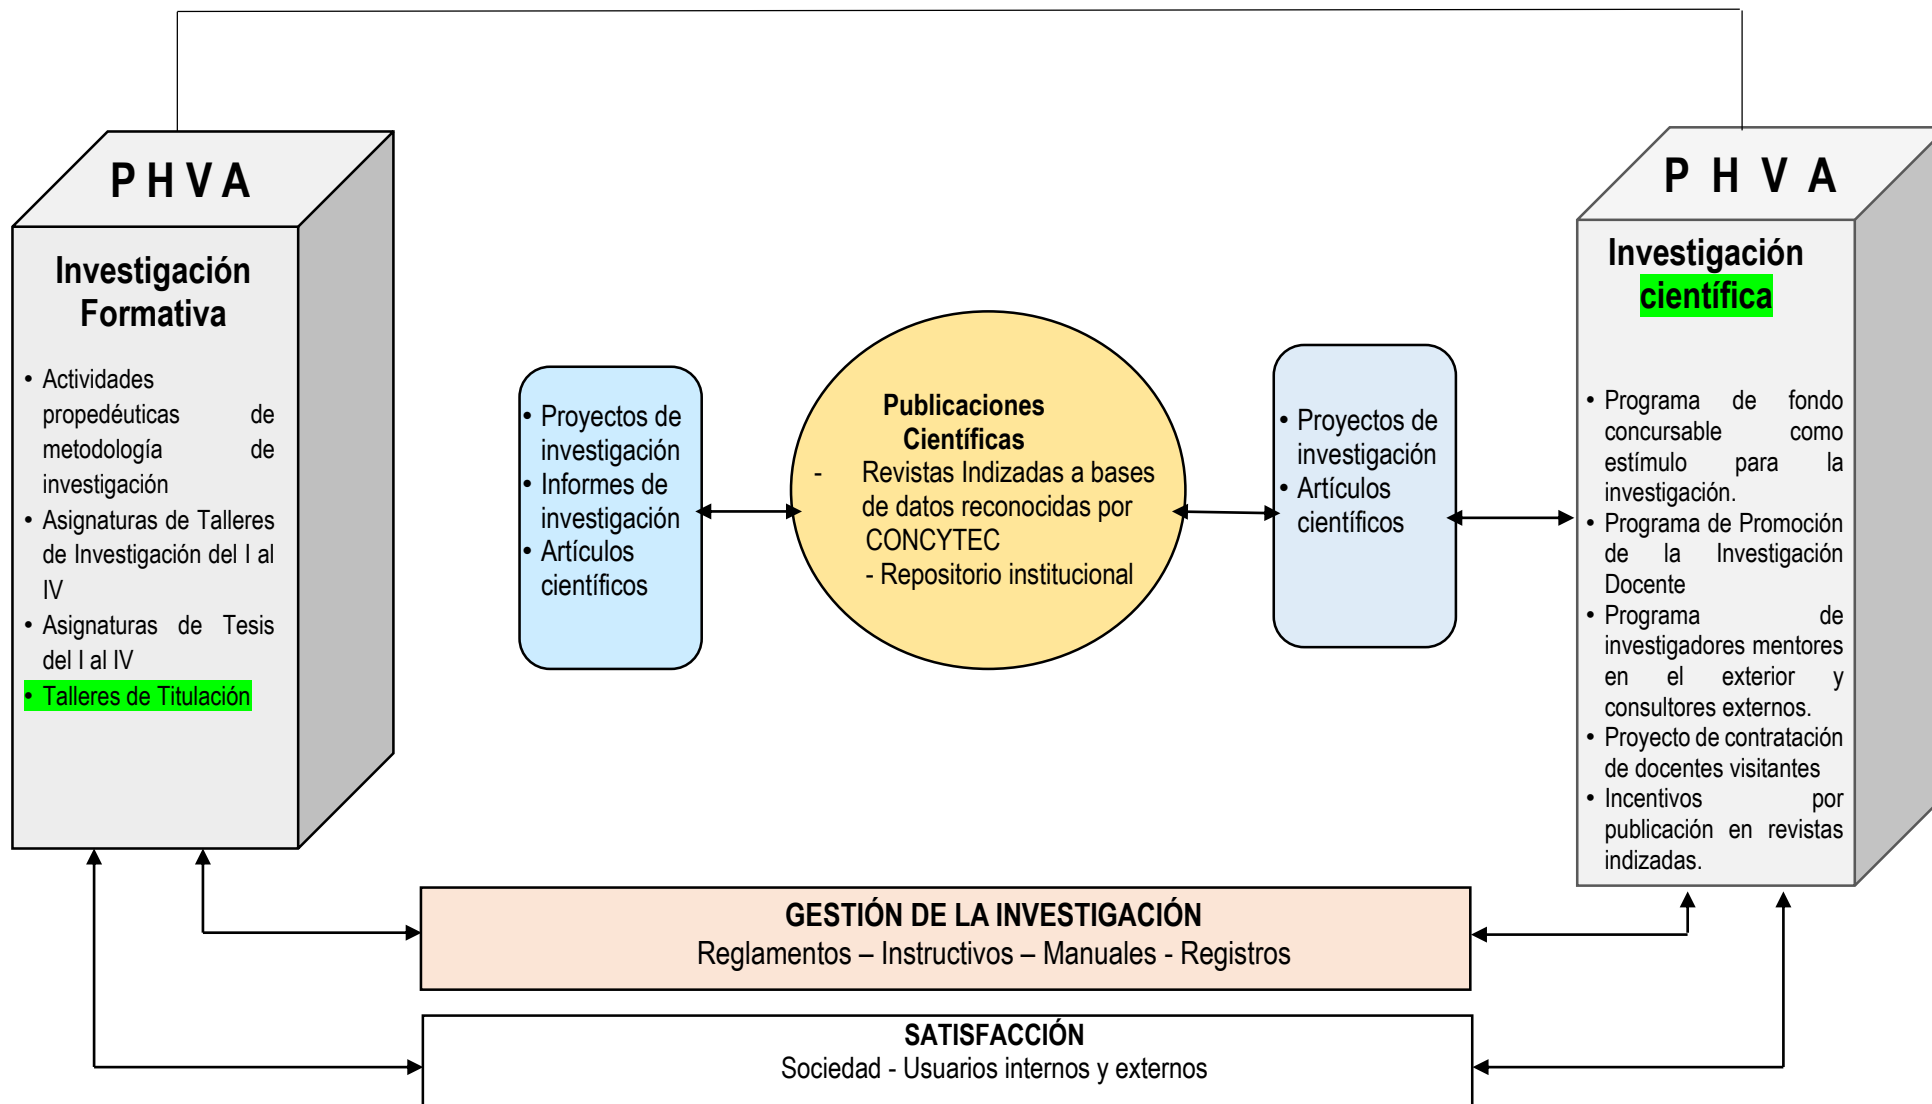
P H V A

Investigación Formativa

• Actividades propedéuticas de metodología de investigación
• Asignaturas de Talleres de Investigación del I al IV
• Asignaturas de Tesis del I al IV
• Talleres de Titulación

• Proyectos de investigación
• Informes de investigación
• Artículos científicos

Publicaciones Científicas
- Revistas Indizadas a bases de datos reconocidas por CONCYTEC
- Repositorio institucional

• Proyectos de investigación
• Artículos científicos

P H V A

Investigación científica

• Programa de fondo concursable como estímulo para la investigación.
• Programa de Promoción de la Investigación Docente
• Programa de investigadores mentores en el exterior y consultores externos.
• Proyecto de contratación de docentes visitantes
• Incentivos por publicación en revistas indizadas.

GESTIÓN DE LA INVESTIGACIÓN
Reglamentos – Instructivos – Manuales - Registros

SATISFACCIÓN
Sociedad - Usuarios internos y externos